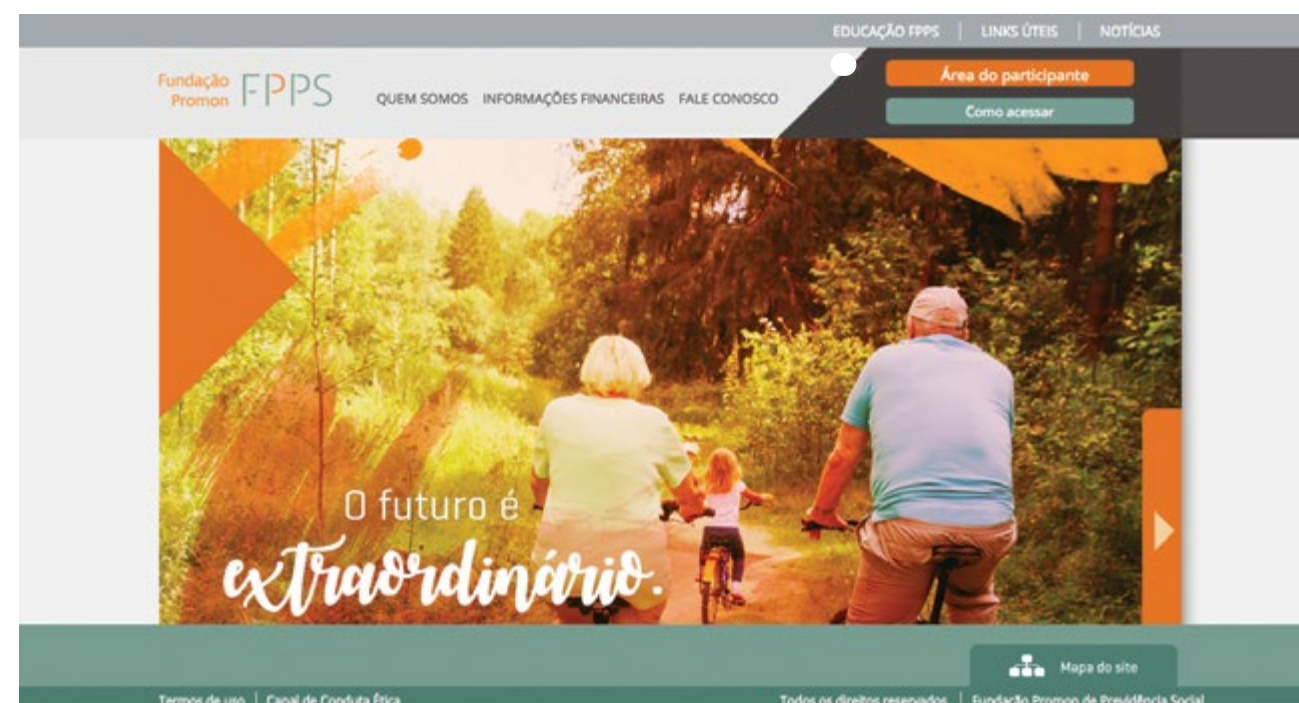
EDUCAÇÃO FPPS | LINKS ÚTEIS | NOTÍCIAS

Fundação Promon FPPS

QUEM SOMOS INFORMAÇÕES FINANCEIRAS FALE CONOSCO

Área do participante

Como acessar

O futuro é extraordinário.

Mapa do site

Termos de uso | Canal de Conduta Ética

Todos os direitos reservados | Fundação Promon de Previdência Social